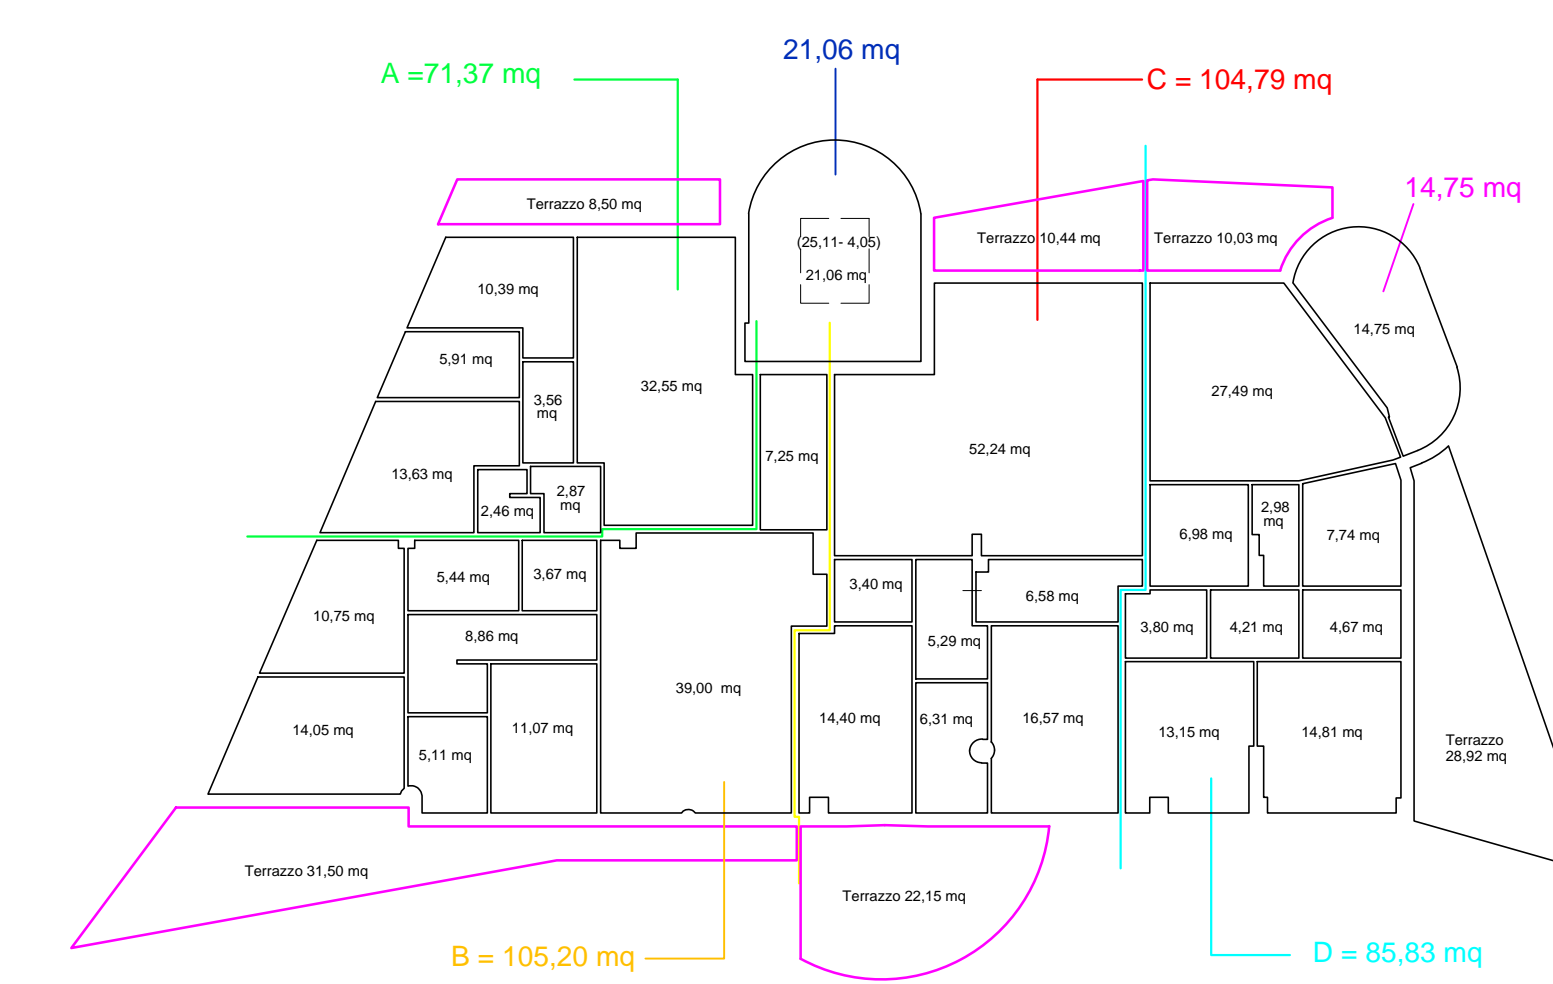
21,06 mq

A =71,37 mq

C = 104,79 mq

14,75 mq

Terrazzo 8,50 mq

(25,11- 4,05)
21,06 mq

Terrazzo 10,44 mq

Terrazzo 10,03 mq

10,39 mq

14,75 mq

5,91 mq

3,56 mq

32,55 mq

27,49 mq

7,25 mq

52,24 mq

13,63 mq

2,87 mq

2,46 mq

6,98 mq

2,98 mq

7,74 mq

5,44 mq

3,67 mq

3,40 mq

6,58 mq

10,75 mq

8,86 mq

3,80 mq

4,21 mq

4,67 mq

5,29 mq

39,00 mq

14,40 mq

6,31 mq

16,57 mq

14,05 mq

11,07 mq

13,15 mq

14,81 mq

Terrazzo
28,92 mq

5,11 mq

Terrazzo 31,50 mq

Terrazzo 22,15 mq

B = 105,20 mq

D = 85,83 mq